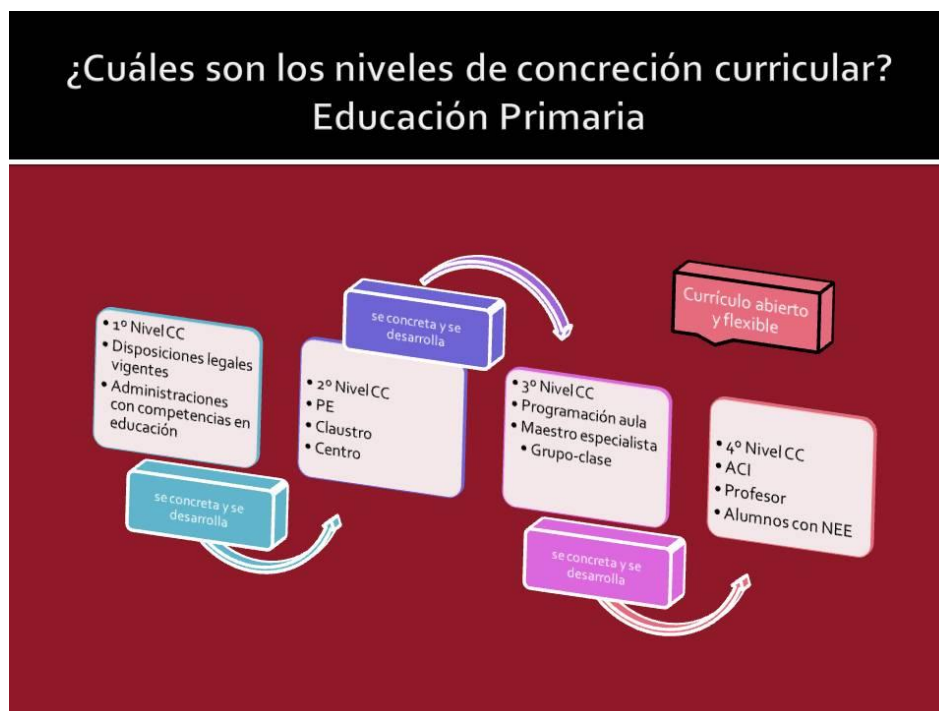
¿Cuáles son los niveles de concreción curricular? Educación Primaria

Currículo abierto y flexible

• 1º Nivel CC
• Disposiciones legales vigentes
• Administraciones con competencias en educación

se concreta y se desarrolla

se concreta y se desarrolla

• 2º Nivel CC
• PE
• Claustro
• Centro

• 3º Nivel CC
• Programación aula
• Maestro especialista
• Grupo-clase

se concreta y se desarrolla

• 4º Nivel CC
• ACI
• Profesor
• Alumnos con NEE